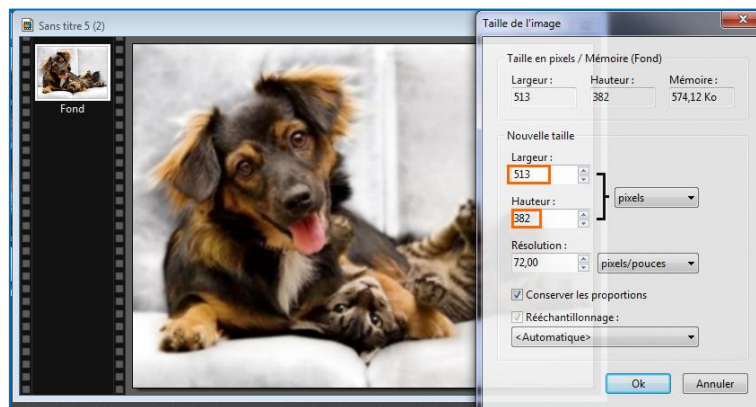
Sans titre 5 (2)

Fond

Taille de l'image

Taille en pixels / Mémoire (Fond)

Largeur :
513

Hauteur :
382

Mémoire :
574,12 Ko

Nouvelle taille

Largeur :
513

Hauteur :
382

pixels

Résolution :
72,00

pixels/pouces

Conserver les proportions

Rééchantillonnage :

<Automatique>

Ok

Annuler